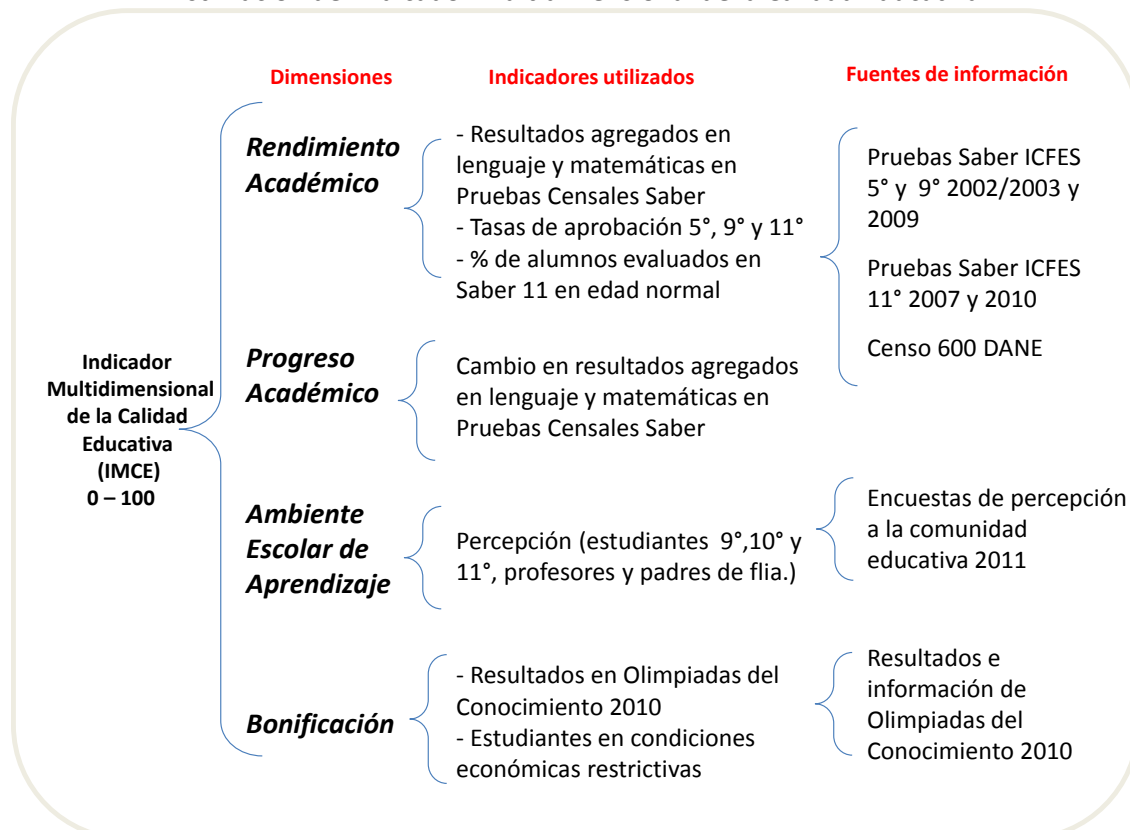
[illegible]

Dimensiones

Indicadores utilizados

Fuentes de información

Indicador Multidimensional de la Calidad Educativa (IMCE) 0 – 100

Rendimiento Académico

- Resultados agregados en lenguaje y matemáticas en Pruebas Censales Saber
- Tasas de aprobación 5°, 9° y 11°
- % de alumnos evaluados en Saber 11 en edad normal

Pruebas Saber ICFES 5° y 9° 2002/2003 y 2009

Pruebas Saber ICFES 11° 2007 y 2010

Censo 600 DANE

Progreso Académico

Cambio en resultados agregados en lenguaje y matemáticas en Pruebas Censales Saber

Ambiente Escolar de Aprendizaje

Percepción (estudiantes 9°,10° y 11°, profesores y padres de flia.)

Encuestas de percepción a la comunidad educativa 2011

Bonificación

- Resultados en Olimpiadas del Conocimiento 2010
- Estudiantes en condiciones económicas restrictivas

Resultados e información de Olimpiadas del Conocimiento 2010